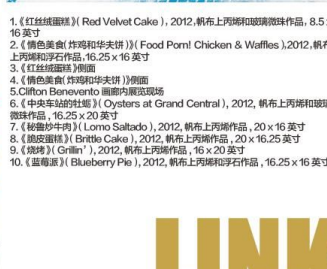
1.《红丝绒蛋糕》( Red Velvet Cake ), 2012, 帆布上丙烯和玻璃微珠作品, 8.5 x
16 英寸
2.《情色美食(炸鸡和华夫饼)》( Food Porn! Chicken & Waffles ), 2012, 帆布
上丙烯和浮石作品, 16.25 x 16 英寸
3.《红丝绒蛋糕》侧面
4.《情色美食(炸鸡和华夫饼)》侧面
5.Clifton Benevento 画廊内展览现场
6.《中央车站的牡蛎》( Oysters at Grand Central ), 2012, 帆布上丙烯和玻璃
微珠作品, 16.25 x 20 英寸
7.《秘鲁炒牛肉》( Lomo Saltado ), 2012, 帆布上丙烯作品, 20 x 16 英寸
8.《脆皮蛋糕》( Brittle Cake ), 2012, 帆布上丙烯作品, 20 x 16.25 英寸
9.《烧烤》( Grillin' ), 2012, 帆布上丙烯作品, 16 x 20 英寸
10.《蓝莓派》( Blueberry Pie ), 2012, 帆布上丙烯和浮石作品, 16.25 x 16 英寸

LINK